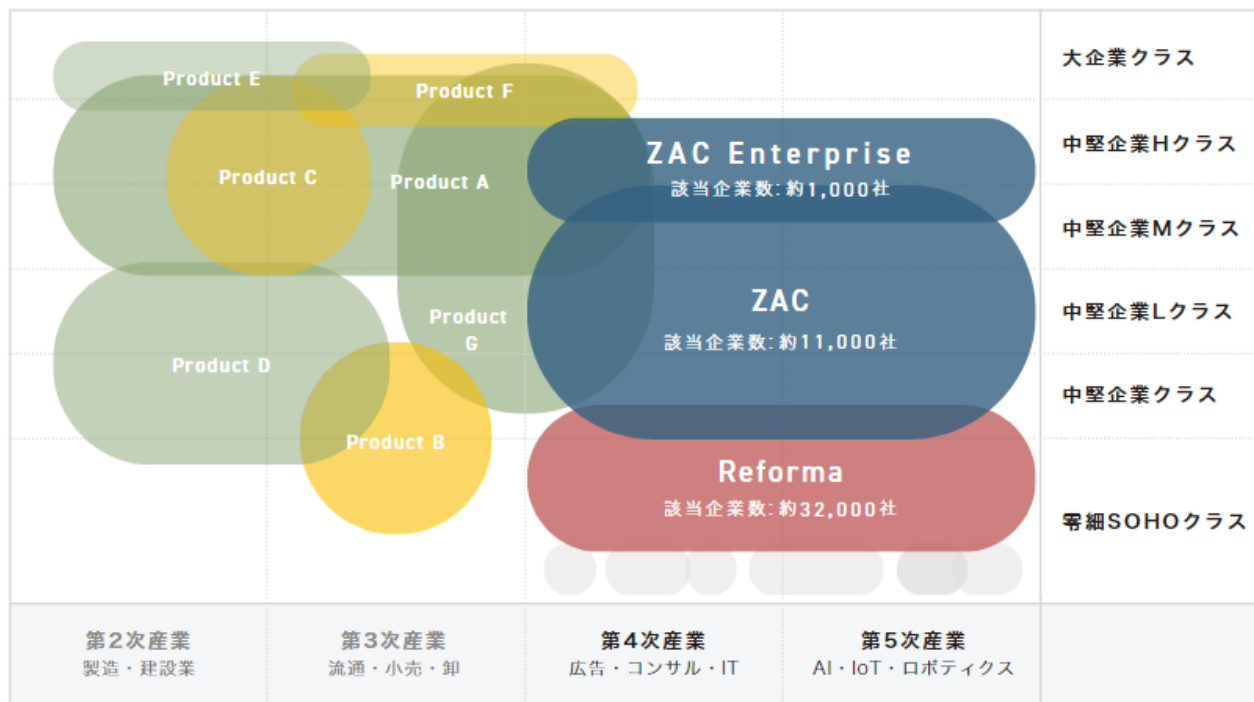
Product E
Product F
Product C
Product A
ZAC Enterprise
該当企業数:約1,000社
ZAC
該当企業数:約11,000社
Product G
Product D
Product B
Reforma
該当企業数:約32,000社

大企業クラス
中堅企業Hクラス
中堅企業Mクラス
中堅企業Lクラス
中堅企業クラス
零細SOHOクラス

第2次産業
製造・建設業
第3次産業
流通・小売・卸
第4次産業
広告・コンサル・IT
第5次産業
AI・IoT・ロボティクス